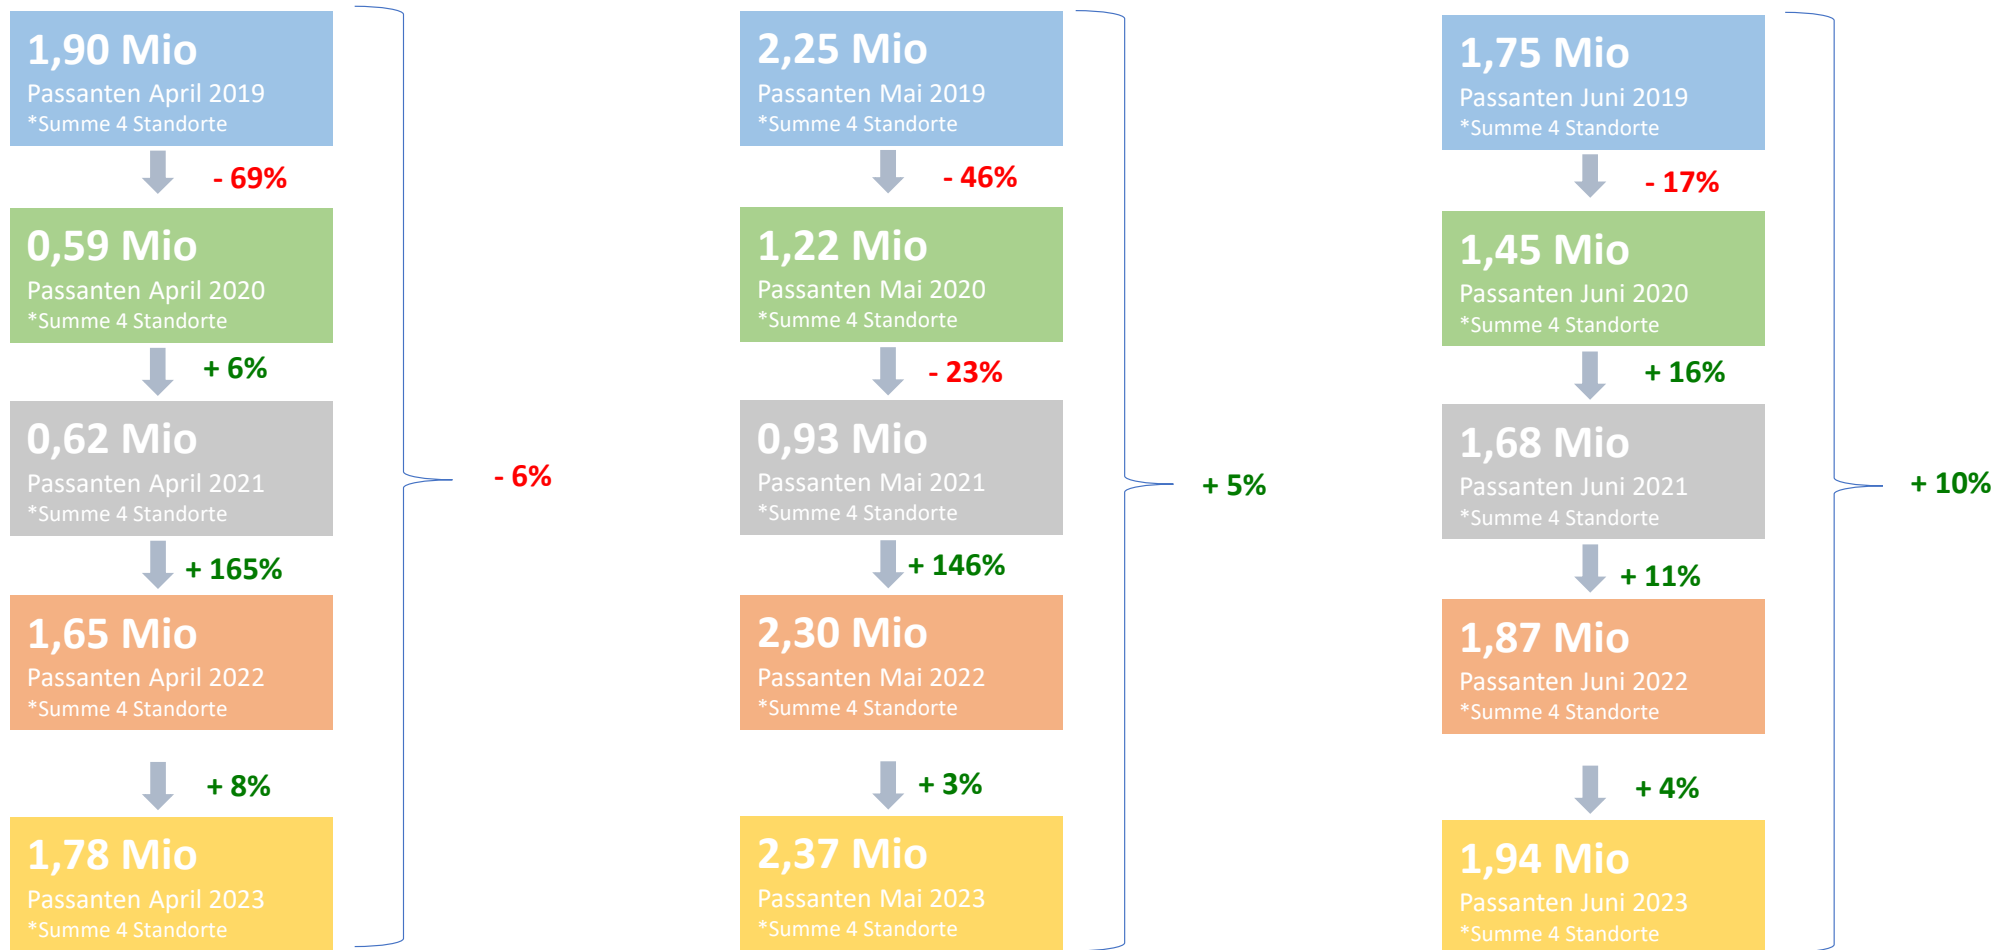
1,90 Mio
Passanten April 2019
*Summe 4 Standorte

- 69%

0,59 Mio
Passanten April 2020
*Summe 4 Standorte

+ 6%

0,62 Mio
Passanten April 2021
*Summe 4 Standorte

+ 165%

1,65 Mio
Passanten April 2022
*Summe 4 Standorte

+ 8%

1,78 Mio
Passanten April 2023
*Summe 4 Standorte

- 6%

2,25 Mio
Passanten Mai 2019
*Summe 4 Standorte

- 46%

1,22 Mio
Passanten Mai 2020
*Summe 4 Standorte

- 23%

0,93 Mio
Passanten Mai 2021
*Summe 4 Standorte

+ 146%

2,30 Mio
Passanten Mai 2022
*Summe 4 Standorte

+ 3%

2,37 Mio
Passanten Mai 2023
*Summe 4 Standorte

+ 5%

1,75 Mio
Passanten Juni 2019
*Summe 4 Standorte

- 17%

1,45 Mio
Passanten Juni 2020
*Summe 4 Standorte

+ 16%

1,68 Mio
Passanten Juni 2021
*Summe 4 Standorte

+ 11%

1,87 Mio
Passanten Juni 2022
*Summe 4 Standorte

+ 4%

1,94 Mio
Passanten Juni 2023
*Summe 4 Standorte

+ 10%